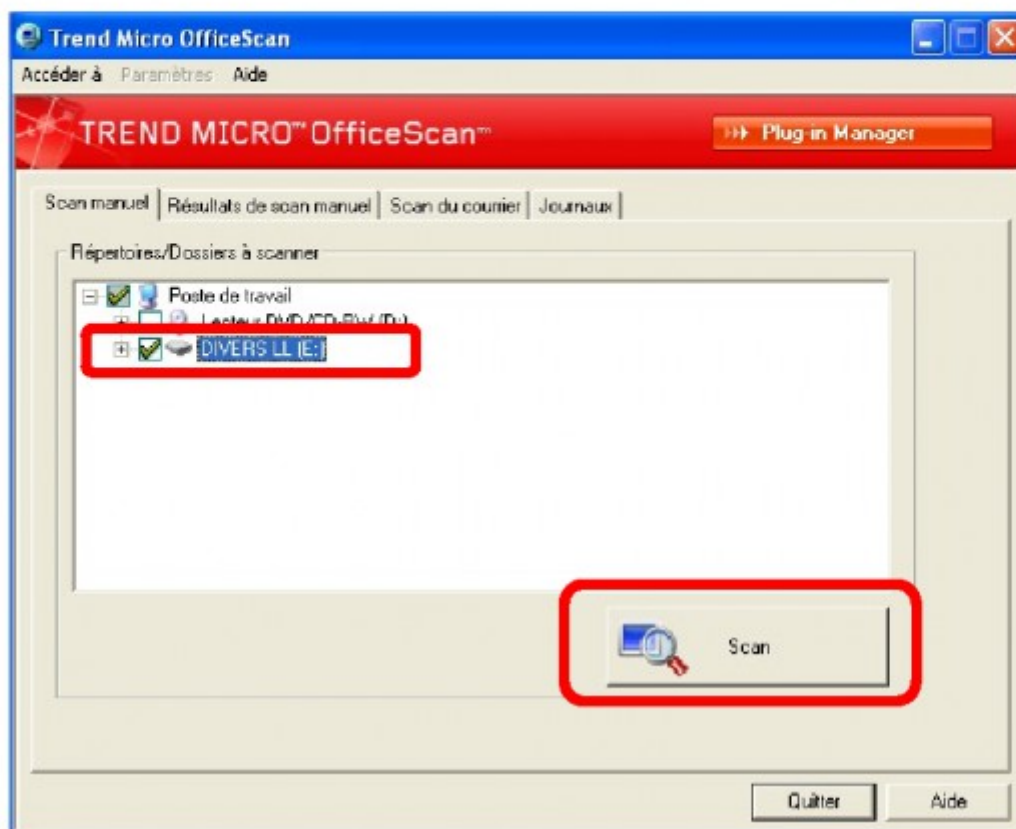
Trend Micro OfficeScan

Accéder à Paramètres Aide

TREND MICRO™ OfficeScan™

Plug-in Manager

Scan manuel | Résultats de scan manuel | Scan du courrier | Journaux

Répertoires/Dossiers à scanner

Poste de travail

Lecteur DVD/CD-RW (D:)

DIVERS LL (E:)

Scan

Quitter

Aide